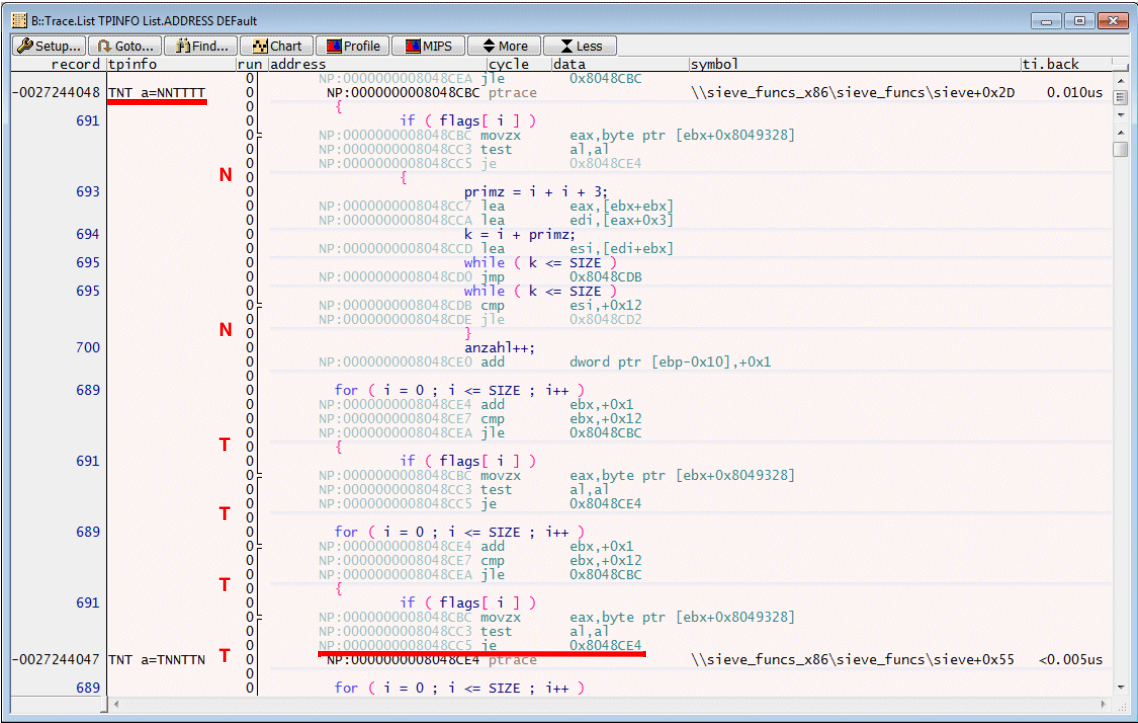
B::Trace.List TPINFO List.ADDRESS DEFault

Setup... Goto... Find... Chart Profile MIPS More Less

| record | tpinfo | run | address | cycle | data | symbol | ti.back |
|---|---|---|---|---|---|---|---|
| | | 0 | NP:0000000008048CEA jle | | 0x8048CBC | | |
| -0027244048 | TNT a=NNTTTT | 0 | NP:0000000008048CBC ptrace | | | \\sieve_funcs_x86\sieve_funcs\sieve+0x2D | 0.010us |
| | | 0 | { | | | | |
| 691 | | 0 | if ( flags[ i ] ) | | | | |
| | | 0 | NP:0000000008048CBC movzx | | eax,byte ptr [ebx+0x8049328] | | |
| | | 0 | NP:0000000008048CC3 test | | al,al | | |
| | | 0 | NP:0000000008048CC5 je | | 0x8048CE4 | | |
| | N | 0 | { | | | | |
| 693 | | 0 | primz = i + i + 3; | | | | |
| | | 0 | NP:0000000008048CC7 lea | | eax,[ebx+ebx] | | |
| | | 0 | NP:0000000008048CCA lea | | edi,[eax+0x3] | | |
| 694 | | 0 | k = i + primz; | | | | |
| | | 0 | NP:0000000008048CCD lea | | esi,[edi+ebx] | | |
| 695 | | 0 | while ( k <= SIZE ) | | | | |
| | | 0 | NP:0000000008048CD0 jmp | | 0x8048CDB | | |
| 695 | | 0 | while ( k <= SIZE ) | | | | |
| | | 0 | NP:0000000008048CDB cmp | | esi,+0x12 | | |
| | | 0 | NP:0000000008048CDE jle | | 0x8048CD2 | | |
| | N | 0 | } | | | | |
| 700 | | 0 | anzahl++; | | | | |
| | | 0 | NP:0000000008048CE0 add | | dword ptr [ebp-0x10],+0x1 | | |
| 689 | | 0 | for ( i = 0 ; i <= SIZE ; i++ ) | | | | |
| | | 0 | NP:0000000008048CE4 add | | ebx,+0x1 | | |
| | | 0 | NP:0000000008048CE7 cmp | | ebx,+0x12 | | |
| | | 0 | NP:0000000008048CEA jle | | 0x8048CBC | | |
| | T | 0 | { | | | | |
| 691 | | 0 | if ( flags[ i ] ) | | | | |
| | | 0 | NP:0000000008048CBC movzx | | eax,byte ptr [ebx+0x8049328] | | |
| | | 0 | NP:0000000008048CC3 test | | al,al | | |
| | | 0 | NP:0000000008048CC5 je | | 0x8048CE4 | | |
| | T | 0 | | | | | |
| 689 | | 0 | for ( i = 0 ; i <= SIZE ; i++ ) | | | | |
| | | 0 | NP:0000000008048CE4 add | | ebx,+0x1 | | |
| | | 0 | NP:0000000008048CE7 cmp | | ebx,+0x12 | | |
| | | 0 | NP:0000000008048CEA jle | | 0x8048CBC | | |
| | T | 0 | { | | | | |
| 691 | | 0 | if ( flags[ i ] ) | | | | |
| | | 0 | NP:0000000008048CBC movzx | | eax,byte ptr [ebx+0x8049328] | | |
| | | 0 | NP:0000000008048CC3 test | | al,al | | |
| | | 0 | NP:0000000008048CC5 je | | 0x8048CE4 | | |
| -0027244047 | TNT a=TNNTTN | T 0 | NP:0000000008048CE4 ptrace | | | \\sieve_funcs_x86\sieve_funcs\sieve+0x55 | <0.005us |
| | | 0 | | | | | |
| 689 | | 0 | for ( i = 0 ; i <= SIZE ; i++ ) | | | | |